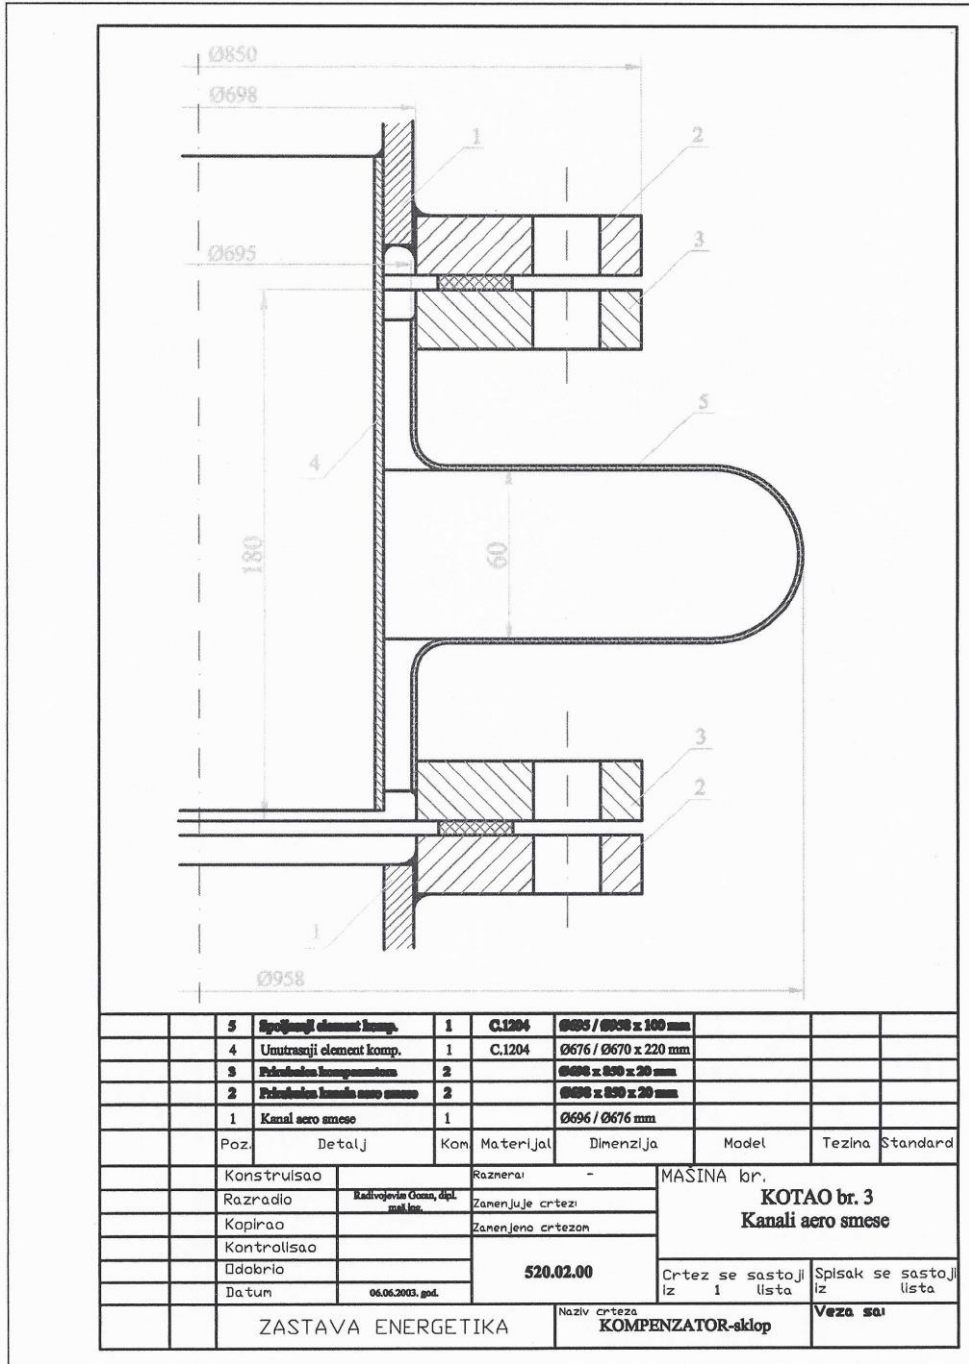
Ø850

Ø698

1

2

3

Ø695

5

4

180

60

3

2

1

Ø958

| | | 5 | Spojlenji element komp. | 1 | C.1204 | Ø695 / Ø958 x 160 mm | | | |
|---|---|---|---|---|---|---|---|---|---|
| | | 4 | Unutrasnji element komp. | 1 | C.1204 | Ø676 / Ø670 x 220 mm | | | |
| | | 3 | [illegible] | 2 | | Ø698 x 850 x 20 mm | | | |
| | | 2 | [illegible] aero smese | 2 | | Ø698 x 850 x 20 mm | | | |
| | | 1 | Kanal aero smese | 1 | | Ø696 / Ø676 mm | | | |
| | | Poz. | Detalj | Kom | Materijal | Dimenzija | Model | Tezina | Standard |

Konstruisao

Razradio — Radivojevic Goran, dipl. maš.ing.

Kopirao

Kontrolisao

Odobrio

Datum — 06.06.2003. god.

Razmera: -

Zamenjuje crtez:

Zamenjeno crtezom

520.02.00

MAŠINA br.

KOTAO br. 3

Kanali aero smese

Crtez se sastoji iz 1 lista

Spisak se sastoji iz lista

ZASTAVA ENERGETIKA

Naziv crteza

KOMPENZATOR-sklop

Veza sa: